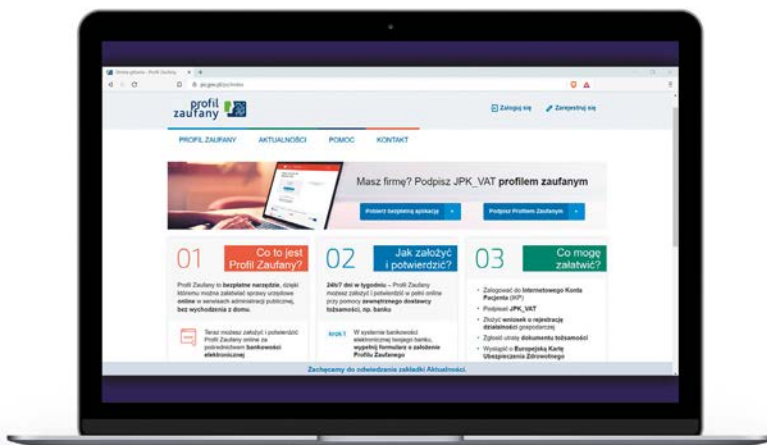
Strona główna - Profil Zaufany

pz.gov.pl/pz/index

profil zaufany

Zaloguj się

Zarejestruj się

PROFIL ZAUFANY

AKTUALNOŚCI

POMOC

KONTAKT

Masz firmę? Podpisz JPK_VAT profilem zaufanym

Pobierz bezpłatną aplikację

Podpisz Profilem Zaufanym

01

Co to jest Profil Zaufany?

Profil Zaufany to bezpłatne narzędzie, dzięki któremu można załatwiać sprawy urzędowe online w serwisach administracji publicznej, bez wychodzenia z domu.

Teraz możesz założyć i potwierdzić Profil Zaufany online za pośrednictwem bankowości elektronicznej

02

Jak założyć i potwierdzić?

24h/7 dni w tygodniu – Profil Zaufany możesz założyć i potwierdzić w pełni online przy pomocy zewnętrznego dostawcy tożsamości, np. banku

krok 1

W systemie bankowości elektronicznej twojego banku, wypełnij formularz o założenie Profilu Zaufanego

03

Co mogę załatwić?

Zalogować do Internetowego Konta Pacjenta (IKP)

Podpisać JPK_VAT

Złożyć wniosek o rejestrację działalności gospodarczej

Zgłosić utratę dokumentu tożsamości

Wystąpić o Europejską Kartę Ubezpieczenia Zdrowotnego

Zachęcamy do odwiedzania zakładki Aktualności.